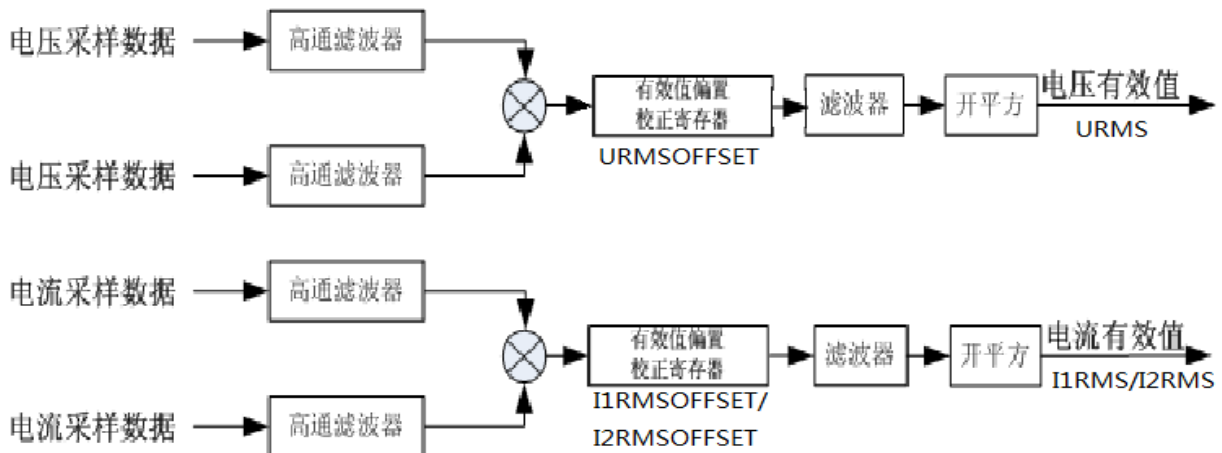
电压采样数据
高通滤波器
有效值偏置校正寄存器
滤波器
开平方
电压有效值
URMS
URMSOFFSET
电压采样数据
高通滤波器

电流采样数据
高通滤波器
有效值偏置校正寄存器
滤波器
开平方
电流有效值
I1RMS/I2RMS
I1RMSOFFSET/
I2RMSOFFSET
电流采样数据
高通滤波器